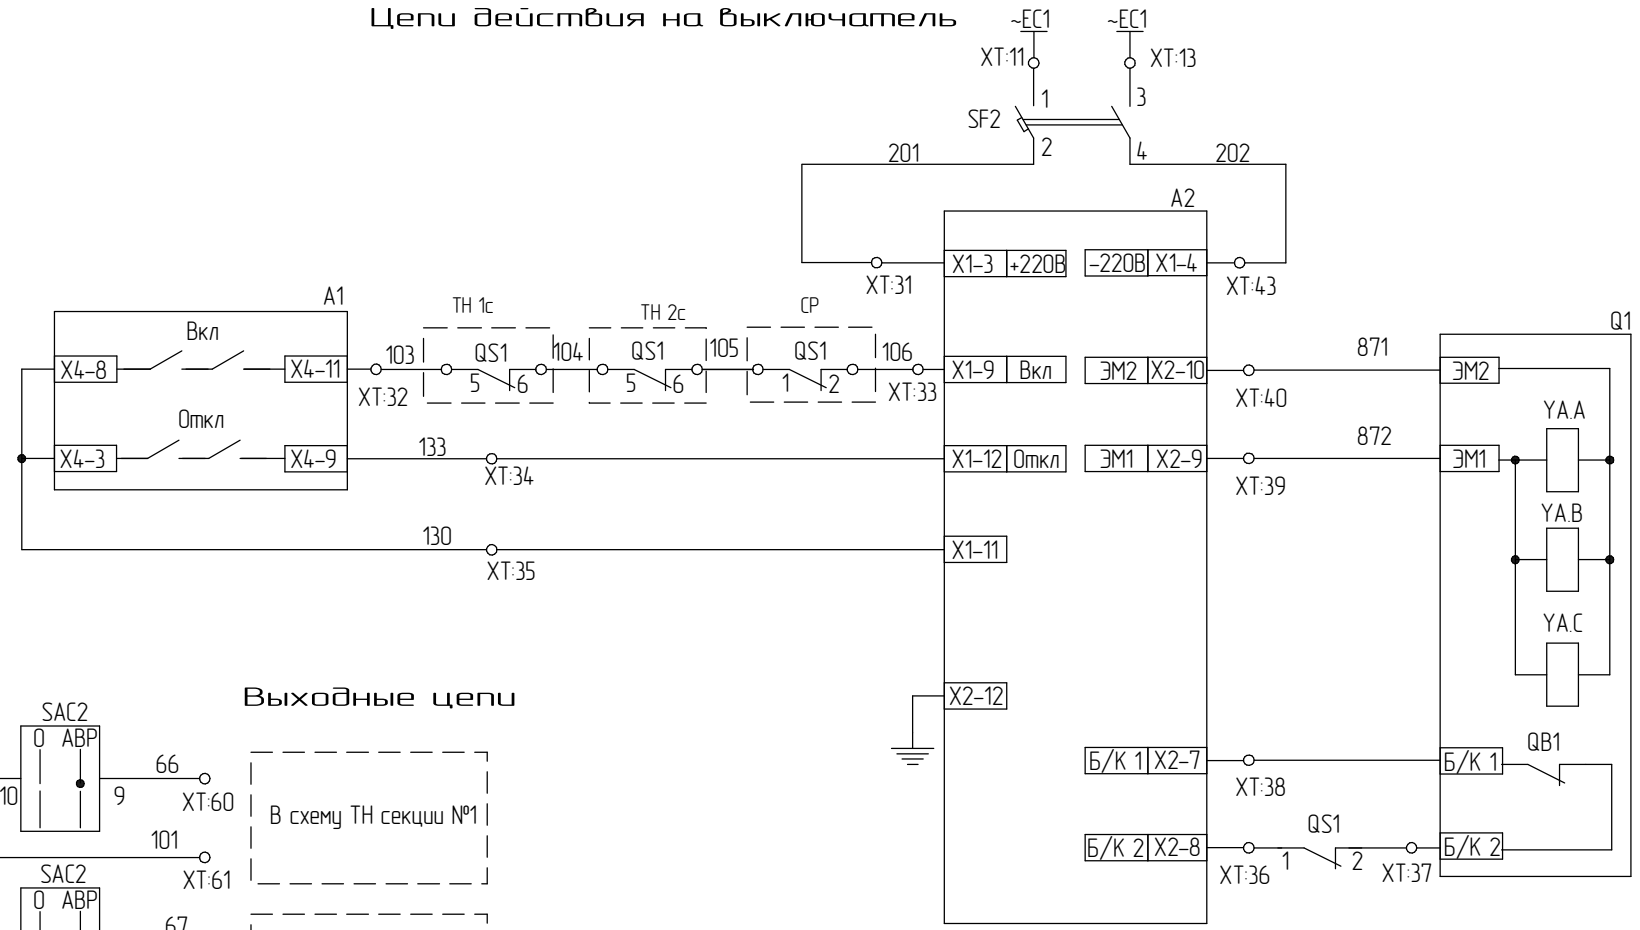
Цепи действия на выключатель

~EC1
XT:11
1
~EC1
XT:13
3
SF2
2
4
201
202

A2
XT:31
X1-3
+220В
-220В
X1-4
XT:43

A1
X4-8
Вкл
X4-11
Откл
X4-3
X4-9

ТН 1с
ТН 2с
СР
103
QS1
5
6
104
QS1
5
6
105
QS1
1
2
106
XT:32
XT:33
133
XT:34
130
XT:35

X1-9
Вкл
ЭМ2
X2-10
X1-12
Откл
ЭМ1
X2-9
X1-11
X2-12

871
XT:40
872
XT:39

Q1
ЭМ2
ЭМ1
YA.A
YA.B
YA.C
QB1
Б/К 1
Б/К 2

Б/К 1
X2-7
XT:38
Б/К 2
X2-8
XT:36
QS1
1
2
XT:37

Выходные цепи

SAC2
0
АВР
10
9
66
XT:60
101
XT:61
В схему ТН секции №1
SAC2
0
АВР
67